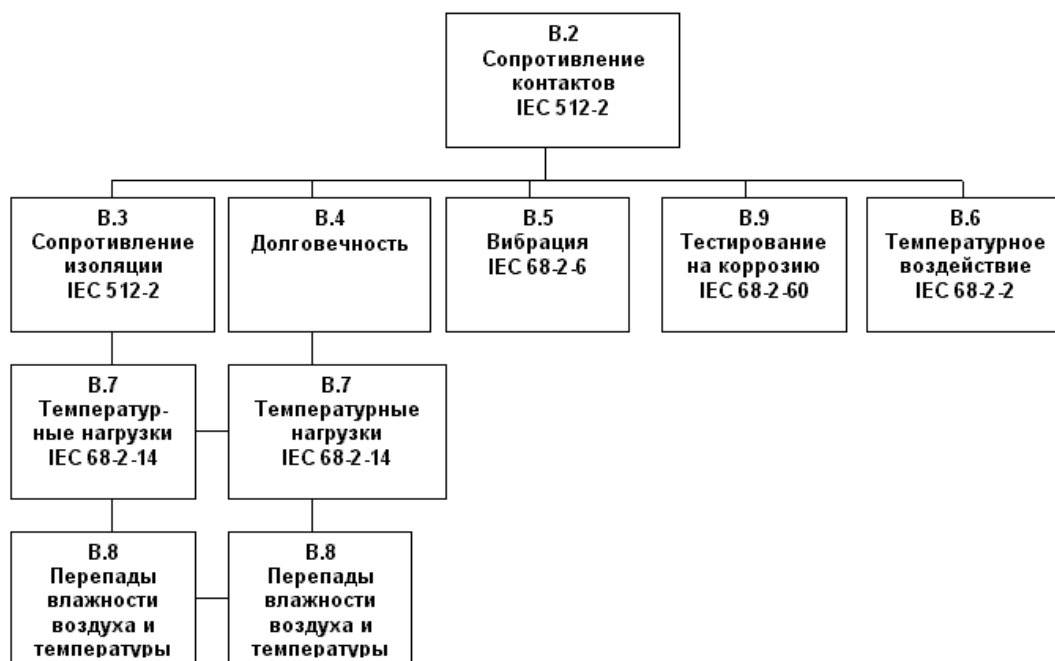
B.2
Сопротивление контактов
IEC 512-2

B.3
Сопротивление изоляции
IEC 512-2

B.4
Долговечность

B.5
Вибрация
IEC 68-2-6

B.9
Тестирование на коррозию
IEC 68-2-60

B.6
Температурное воздействие
IEC 68-2-2

B.7
Температурные нагрузки
IEC 68-2-14

B.7
Температурные нагрузки
IEC 68-2-14

B.8
Перепады влажности воздуха и температуры

B.8
Перепады влажности воздуха и температуры